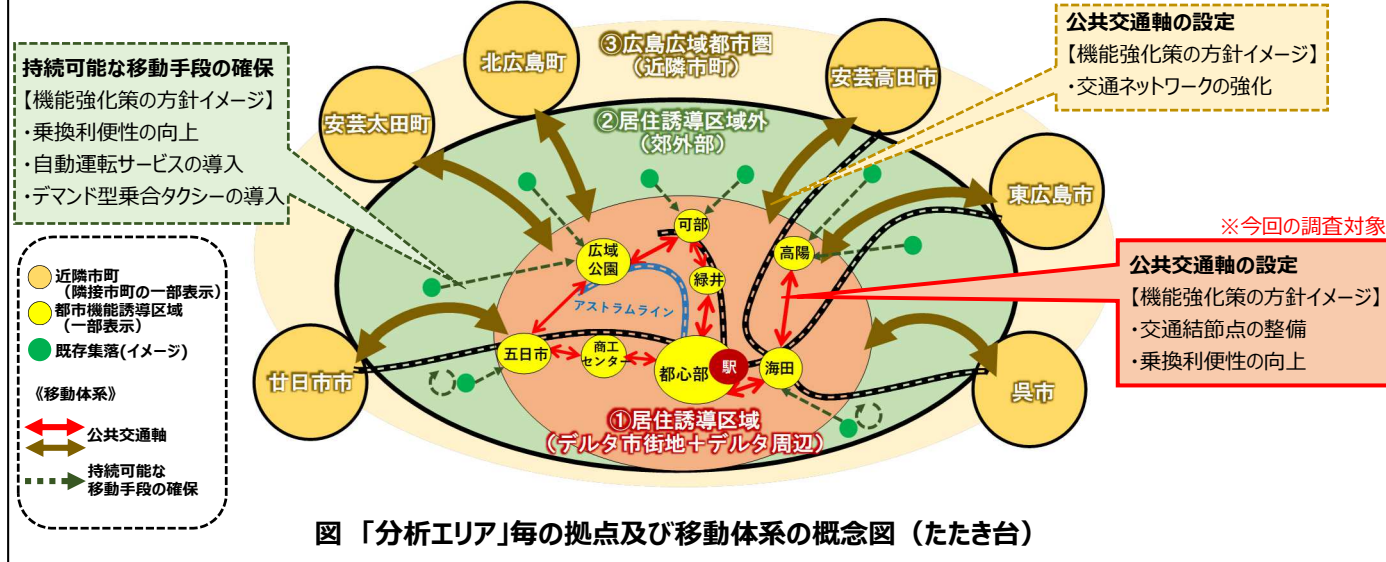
持続可能な移動手段の確保
【機能強化策の方針イメージ】
・乗換利便性の向上
・自動運転サービスの導入
・デマンド型乗合タクシーの導入

③広島広域都市圏
（近隣市町）

北広島町

安芸太田町

②居住誘導区域外
（郊外部）

安芸高田市

公共交通軸の設定
【機能強化策の方針イメージ】
・交通ネットワークの強化

東広島市

※今回の調査対象

公共交通軸の設定
【機能強化策の方針イメージ】
・交通結節点の整備
・乗換利便性の向上

可部
広域公園
緑井
高陽
アストラムライン
五日市
商工センター
都心部
駅
海田
廿日市市
呉市

①居住誘導区域
（デルタ市街地＋デルタ周辺）

近隣市町
（隣接市町の一部表示）
都市機能誘導区域
（一部表示）
既存集落(イメージ)

《移動体系》
公共交通軸
持続可能な移動手段の確保

図 「分析エリア」毎の拠点及び移動体系の概念図（たたき台）